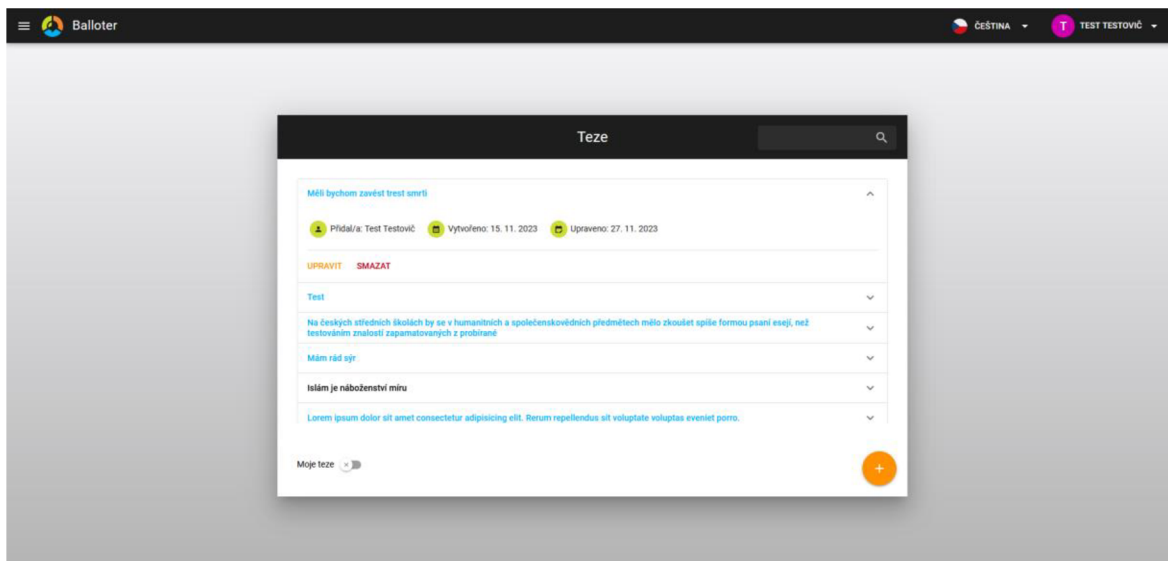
Balloter

ČEŠTINA

T TEST TESTOVIČ

Teze

Měli bychom zavést trest smrti

Přidal/a: Test Testovič

Vytvořeno: 15. 11. 2023

Upraveno: 27. 11. 2023

UPRAVIT SMAZAT

Test

Na českých středních školách by se v humanitních a společenskovědních předmětech mělo zkoušet spíše formou psaní esejí, než testováním znalostí zapamatovaných z probírané

Mám rád sýr

Islám je náboženství míru

Lorem ipsum dolor sit amet consectetur adipisicing elit. Rerum repellendus sit voluptate voluptas eveniet porro.

Moje teze

+